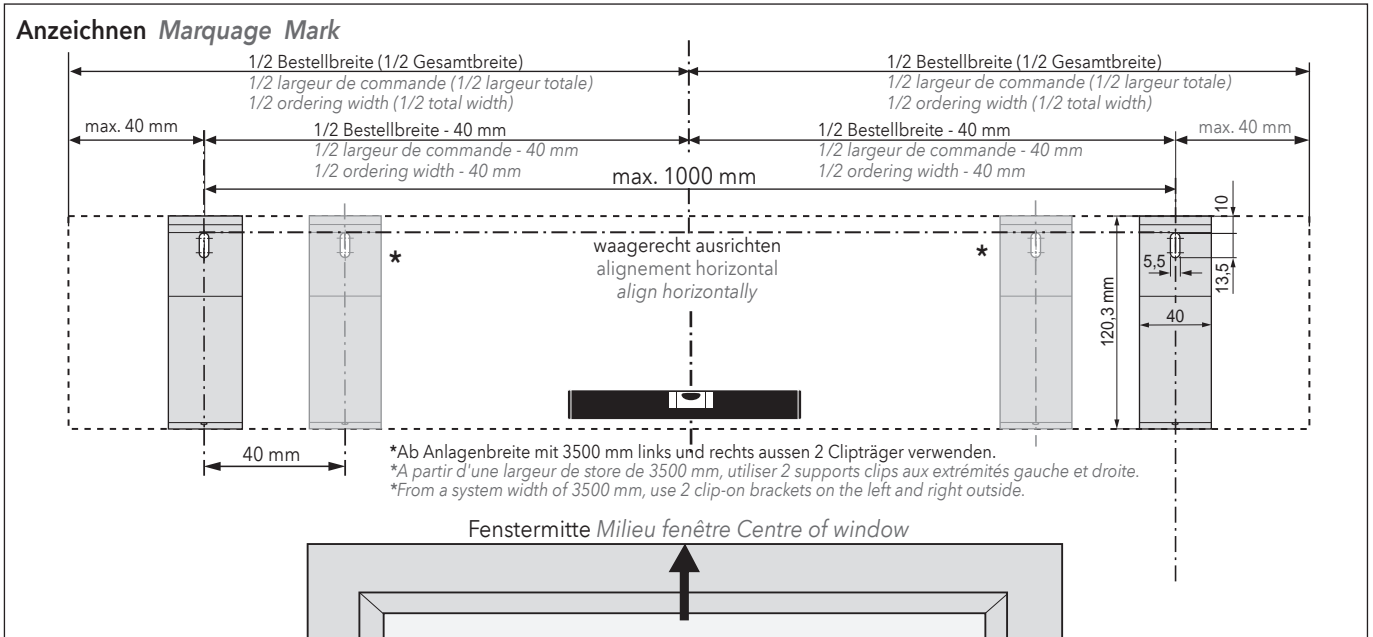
Anzeichnen *Marquage Mark*

1/2 Bestellbreite (1/2 Gesamtbreite)
*1/2 largeur de commande (1/2 largeur totale)*
*1/2 ordering width (1/2 total width)*

1/2 Bestellbreite (1/2 Gesamtbreite)
*1/2 largeur de commande (1/2 largeur totale)*
*1/2 ordering width (1/2 total width)*

max. 40 mm

1/2 Bestellbreite - 40 mm
*1/2 largeur de commande - 40 mm*
*1/2 ordering width - 40 mm*

1/2 Bestellbreite - 40 mm
*1/2 largeur de commande - 40 mm*
*1/2 ordering width - 40 mm*

max. 40 mm

max. 1000 mm

10

\*

waagerecht ausrichten
alignement horizontal
*align horizontally*

\*

5,5

13,5

120,3 mm

40

40 mm

\*Ab Anlagenbreite mit 3500 mm links und rechts aussen 2 Clipträger verwenden.
*\*A partir d'une largeur de store de 3500 mm, utiliser 2 supports clips aux extrémités gauche et droite.*
*\*From a system width of 3500 mm, use 2 clip-on brackets on the left and right outside.*

Fenstermitte *Milieu fenêtre Centre of window*